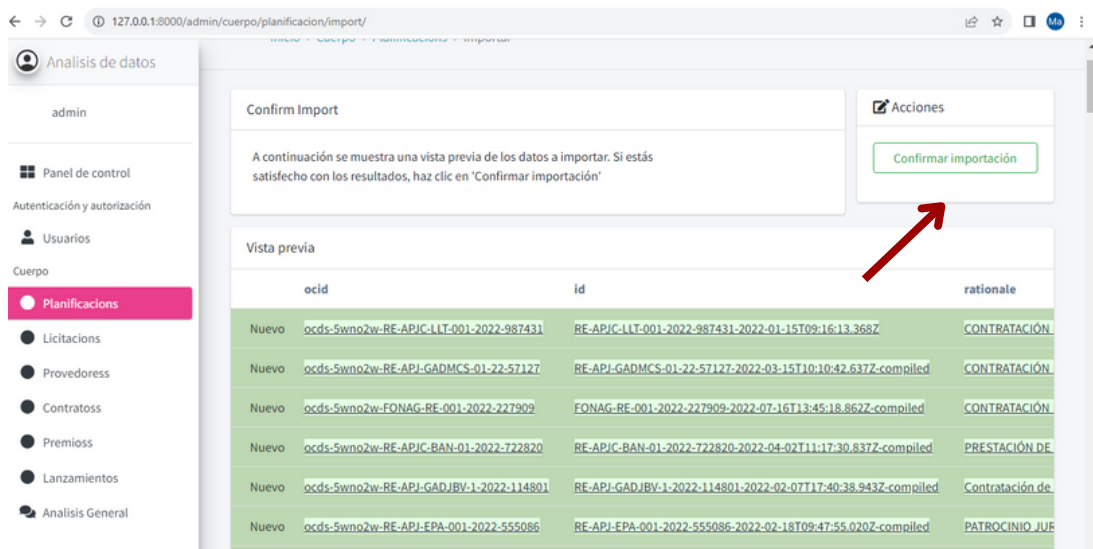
127.0.0.1:8000/admin/cuerpo/planificacion/import/

Ma

Analisis de datos

Inicio › Cuerpo › Planificacions › Importar

admin

Panel de control

Autenticación y autorización

Usuarios

Cuerpo

Planificacions

Licitacions

Provedoress

Contratoss

Premioss

Lanzamientos

Analisis General

Confirm Import

A continuación se muestra una vista previa de los datos a importar. Si estás satisfecho con los resultados, haz clic en 'Confirmar importación'

Acciones

Confirmar importación

Vista previa

| | ocid | id | rationale |
|---|---|---|---|
| Nuevo | ocds-5wno2w-RE-APJC-LLT-001-2022-987431 | RE-APJC-LLT-001-2022-987431-2022-01-15T09:16:13.368Z | CONTRATACIÓN |
| Nuevo | ocds-5wno2w-RE-APJ-GADMCS-01-22-57127 | RE-APJ-GADMCS-01-22-57127-2022-03-15T10:10:42.637Z-compiled | CONTRATACIÓN |
| Nuevo | ocds-5wno2w-FONAG-RE-001-2022-227909 | FONAG-RE-001-2022-227909-2022-07-16T13:45:18.862Z-compiled | CONTRATACIÓN |
| Nuevo | ocds-5wno2w-RE-APJC-BAN-01-2022-722820 | RE-APJC-BAN-01-2022-722820-2022-04-02T11:17:30.837Z-compiled | PRESTACIÓN DE |
| Nuevo | ocds-5wno2w-RE-APJ-GADJBV-1-2022-114801 | RE-APJ-GADJBV-1-2022-114801-2022-02-07T17:40:38.943Z-compiled | Contratación de |
| Nuevo | ocds-5wno2w-RE-APJ-EPA-001-2022-555086 | RE-APJ-EPA-001-2022-555086-2022-02-18T09:47:55.020Z-compiled | PATROCINIO JUR |